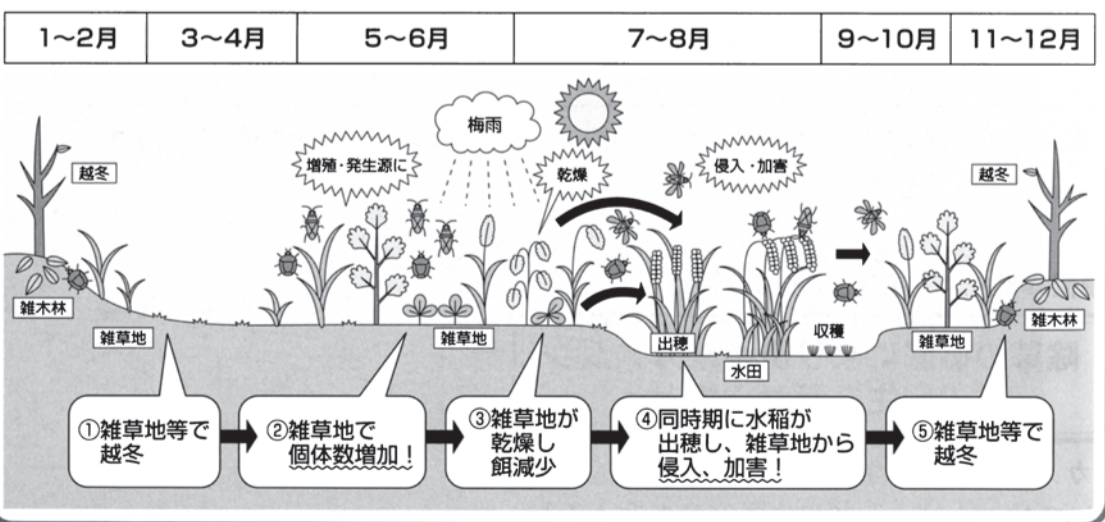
| 1~2月 | 3~4月 | 5~6月 | 7~8月 | 9~10月 | 11~12月 |
|---|---|---|---|---|---|

梅雨

越冬

増殖・発生源に

乾燥

侵入・加害

越冬

雑木林

雑草地

雑草地

出穂

水田

収穫

雑草地

雑木林

①雑草地等で越冬

②雑草地で個体数増加!

③雑草地が乾燥し餌減少

④同時期に水稲が出穂し、雑草地から侵入、加害!

⑤雑草地等で越冬